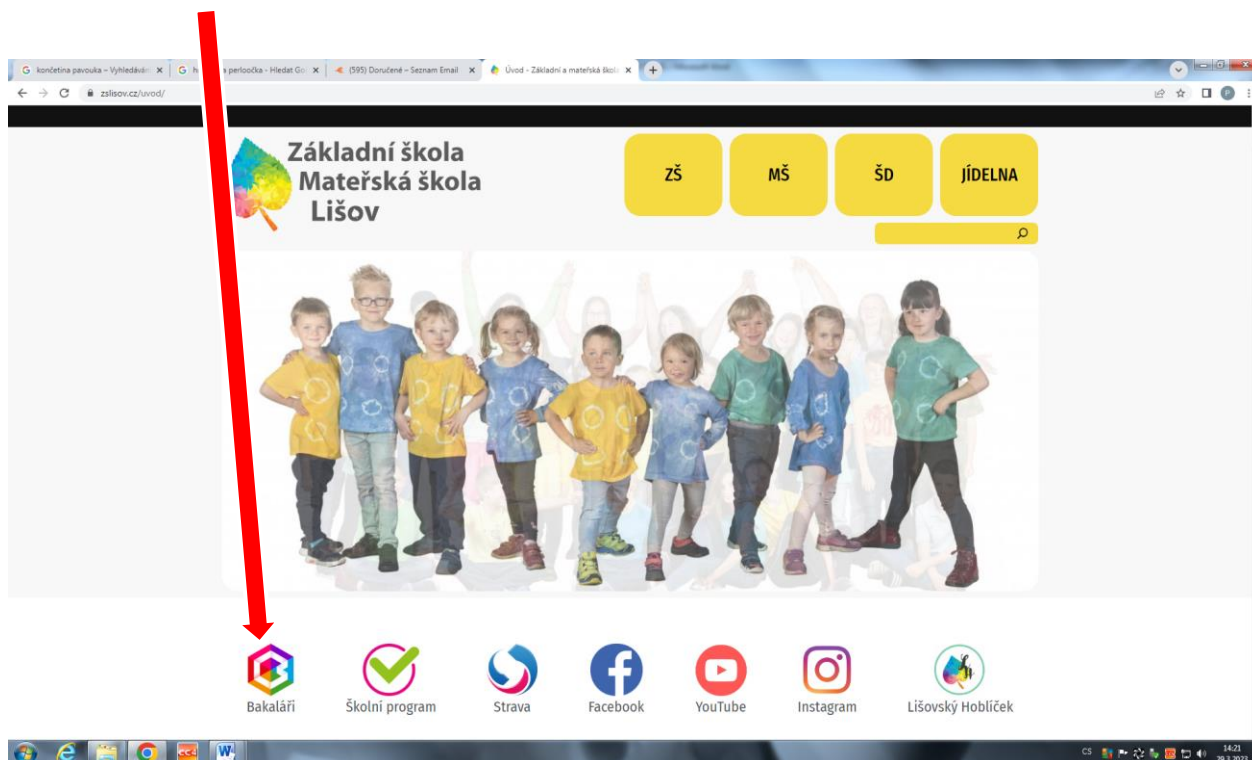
končetina pavouka – Vyhledávání
h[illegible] a perloočka - Hledat Go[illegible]
(595) Doručené – Seznam Email
Úvod - Základní a mateřská škola

zslisov.cz/uvod/

Základní škola
Mateřská škola
Lišov

ZŠ
MŠ
ŠD
JÍDELNA

Bakaláři
Školní program
Strava
Facebook
YouTube
Instagram
Lišovský Hoblíček

CS
14:21
29.3.2023